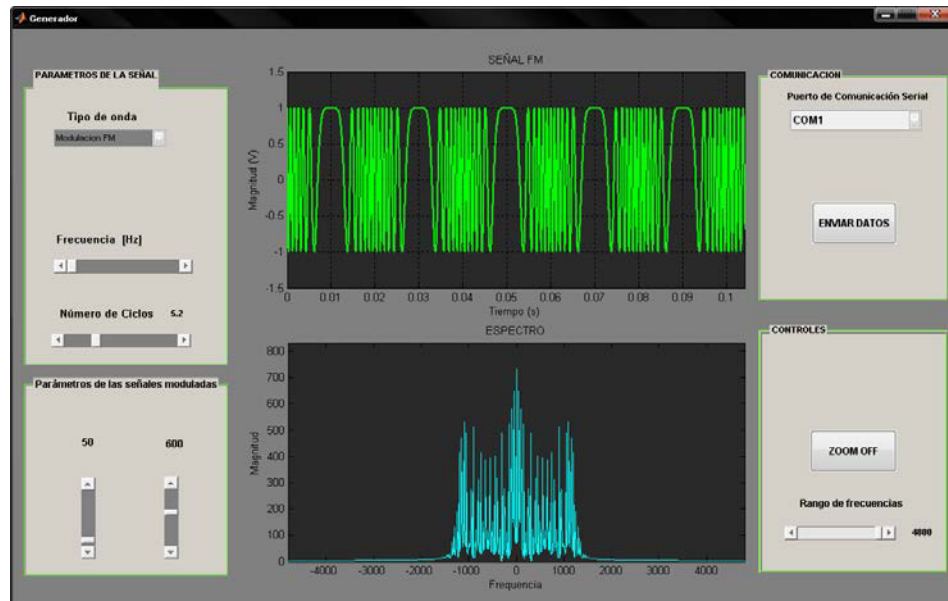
Generador

PARAMETROS DE LA SEÑAL

Tipo de onda

Modulacion FM

Frecuencia [Hz]

Número de Ciclos 5.2

Parámetros de las señales moduladas

50

600

SEÑAL FM

1.5
1
0.5
0
-0.5
-1
-1.5

Magnitud (V)

0 0.01 0.02 0.03 0.04 0.05 0.06 0.07 0.08 0.09 0.1

Tiempo (s)

ESPECTRO

800
700
600
500
400
300
200
100
0

Magnitud

-4000 -3000 -2000 -1000 0 1000 2000 3000 4000

Frequencia

COMUNICACION

Puerto de Comunicación Serial

COM1

ENVIAR DATOS

CONTROLES

ZOOM OFF

Rango de frecuencias

4000